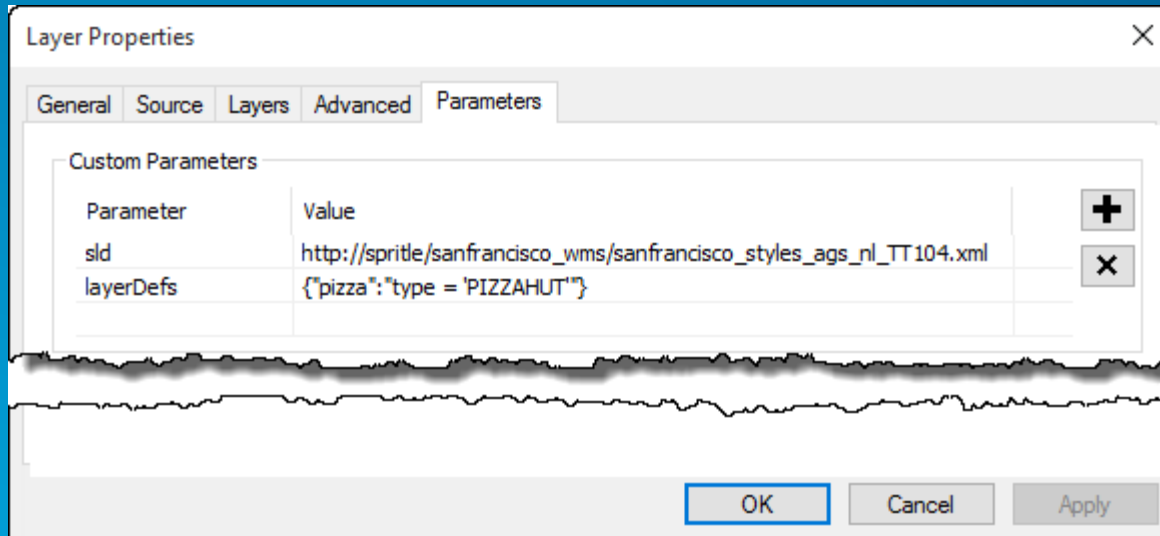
Layer Properties

General | Source | Layers | Advanced | Parameters

Custom Parameters

| Parameter | Value |
|---|---|
| sld | http://spritle/sanfrancisco_wms/sanfrancisco_styles_ags_nl_TT104.xml |
| layerDefs | {"pizza":"type = 'PIZZAHUT'"} |

OK Cancel Apply